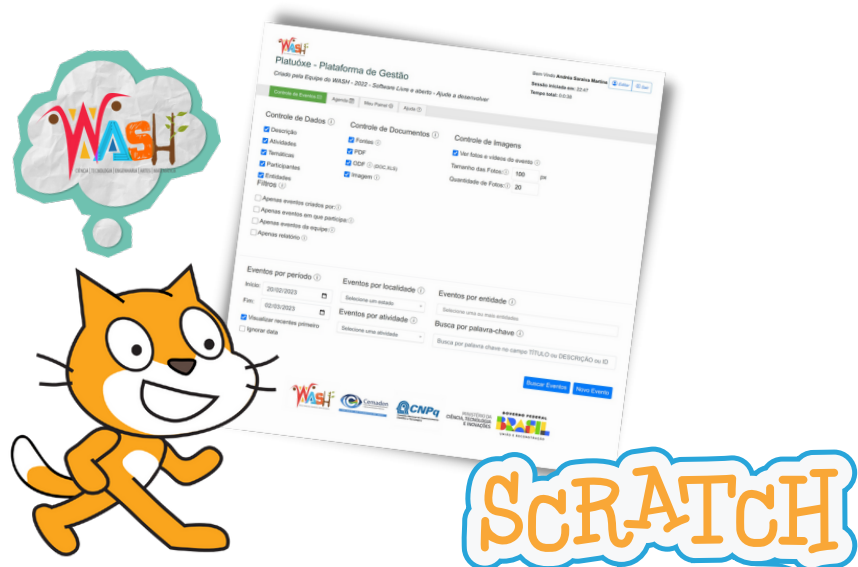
WASH
CIÊNCIA | TECNOLOGIA | ENGENHARIA | ARTES | MATEMÁTICA

WASH
Platuóxe - Plataforma de Gestão
Criado pela Equipe do WASH - 2022 - Software Livre e aberto - Ajude a desenvolver

Bem-Vindo Andréa Saraiva Martins
Sessão iniciada em: 22:47
Tempo total: 0:0:38
Sobre
Sair

Controle de Eventos
Agenda
Meu Painel
Ajuda

Controle de Dados
Descrição
Atividades
Temáticas
Participantes
Entidades

Controle de Documentos
Fontes
PDF
ODF (DOC,XLS)
Imagem

Controle de Imagens
Ver fotos e vídeos do evento
Tamanho das Fotos: 100 px
Quantidade de Fotos: 20

Filtros
Apenas eventos criados por
Apenas eventos em que participo
Apenas eventos da equipe
Apenas relatório

Eventos por período
Início: 20/02/2023
Fim: 02/03/2023
Visualizar recentes primeiro
Ignorar data

Eventos por localidade
Selecione um estado
Eventos por atividade
Selecione uma atividade

Eventos por entidade
Selecione uma ou mais entidades
Busca por palavra-chave
Busca por palavra chave no campo TÍTULO ou DESCRIÇÃO ou ID

Buscar Eventos
Novo Evento

WASH
Cemaden
CNPq
MINISTÉRIO DA CIÊNCIA, TECNOLOGIA E INOVAÇÃO
GOVERNO FEDERAL BRASIL UNIÃO E RECONSTRUÇÃO

SCRATCH